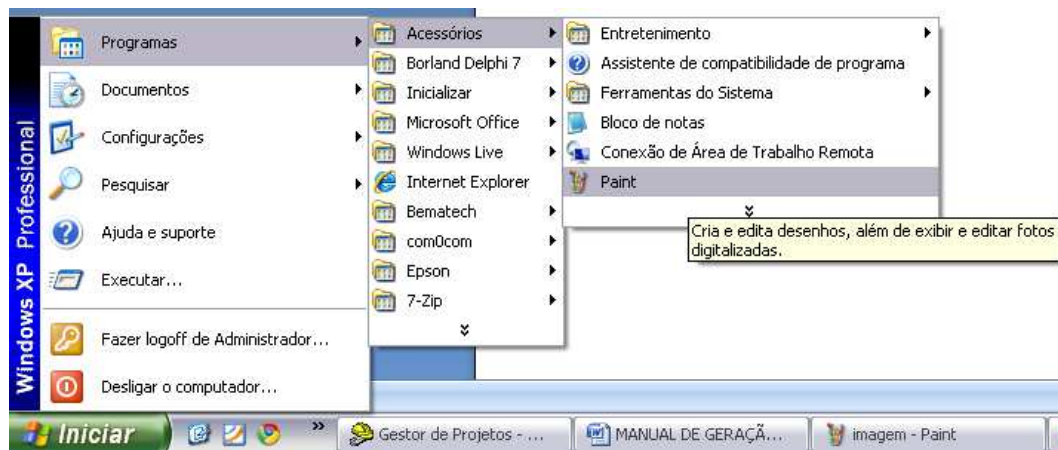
Windows XP Professional

Programas
Documentos
Configurações
Pesquisar
Ajuda e suporte
Executar...
Fazer logoff de Administrador...
Desligar o computador...

Acessórios
Borland Delphi 7
Inicializar
Microsoft Office
Windows Live
Internet Explorer
Bematech
com0com
Epson
7-Zip

Entretenimento
Assistente de compatibilidade de programa
Ferramentas do Sistema
Bloco de notas
Conexão de Área de Trabalho Remota
Paint

Cria e edita desenhos, além de exibir e editar fotos digitalizadas.

Iniciar
Gestor de Projetos - ...
MANUAL DE GERAÇÃ...
imagem - Paint